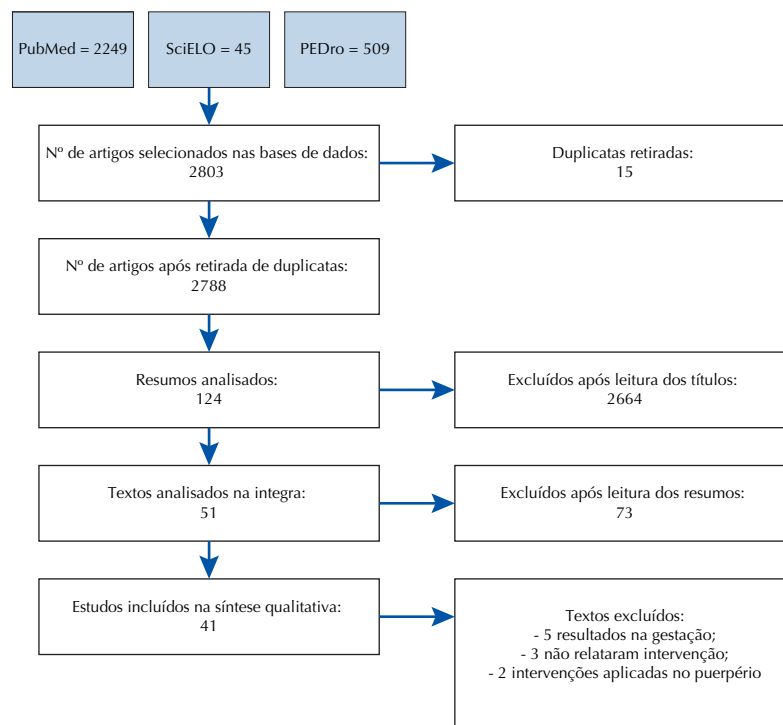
PubMed = 2249

SciELO = 45

PEDro = 509

Nº de artigos selecionados nas bases de dados:
2803

Duplicatas retiradas:
15

Nº de artigos após retirada de duplicatas:
2788

Resumos analisados:
124

Excluídos após leitura dos títulos:
2664

Textos analisados na integra:
51

Excluídos após leitura dos resumos:
73

Estudos incluídos na síntese qualitativa:
41

Textos excluídos:
- 5 resultados na gestação;
- 3 não relataram intervenção;
- 2 intervenções aplicadas no puerpério